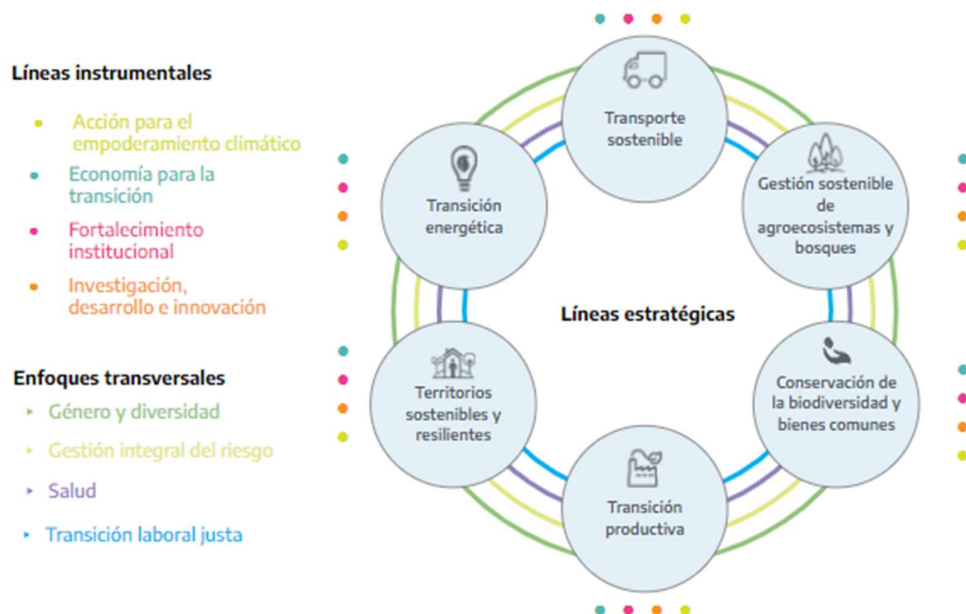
Líneas instrumentales

Acción para el empoderamiento climático

Economía para la transición

Fortalecimiento institucional

Investigación, desarrollo e innovación

Enfoques transversales

Género y diversidad

Gestión integral del riesgo

Salud

Transición laboral justa

Transporte sostenible

Transición energética

Gestión sostenible de agroecosistemas y bosques

Líneas estratégicas

Territorios sostenibles y resilientes

Conservación de la biodiversidad y bienes comunes

Transición productiva